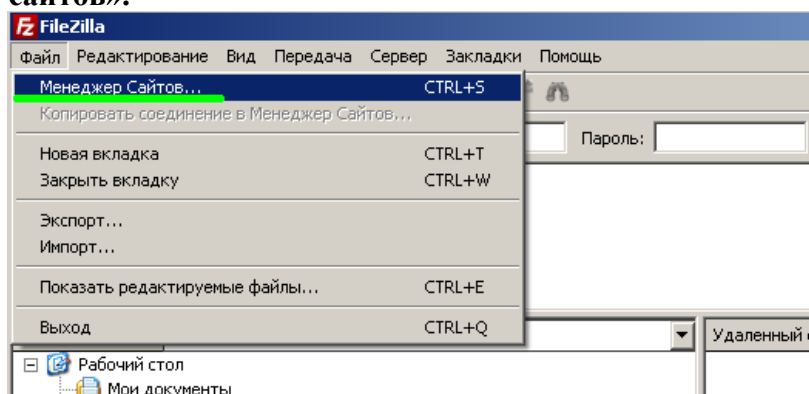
сайтов».

FileZilla

Файл Редактирование Вид Передача Сервер Закладки Помощь

Менеджер Сайтов... CTRL+S

Копировать соединение в Менеджер Сайтов...

Новая вкладка CTRL+T

Закрыть вкладку CTRL+W

Экспорт...

Импорт...

Показать редактируемые файлы... CTRL+E

Выход CTRL+Q

Пароль:

Удаленный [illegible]

Рабочий стол

Мои документы